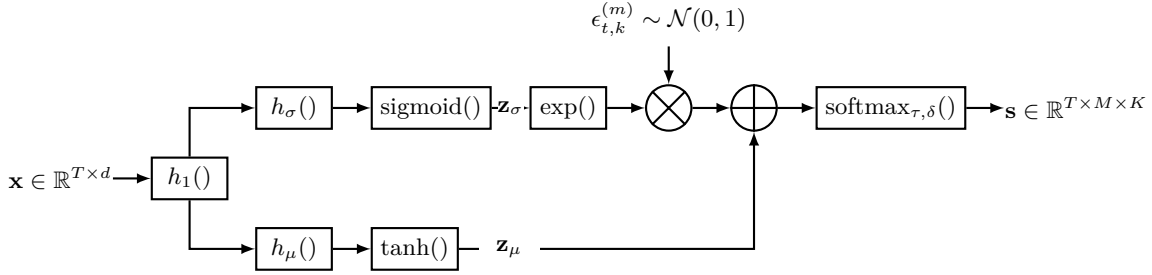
$\epsilon_{t,k}^{(m)} \sim \mathcal{N}(0,1)$

$h_\sigma()$

sigmoid()

$\mathbf{z}_\sigma$

exp()

$\otimes$

$\oplus$

$\text{softmax}_{\tau,\delta}()$

$\mathbf{s} \in \mathbb{R}^{T \times M \times K}$

$\mathbf{x} \in \mathbb{R}^{T \times d}$

$h_1()$

$h_\mu()$

tanh()

$\mathbf{z}_\mu$